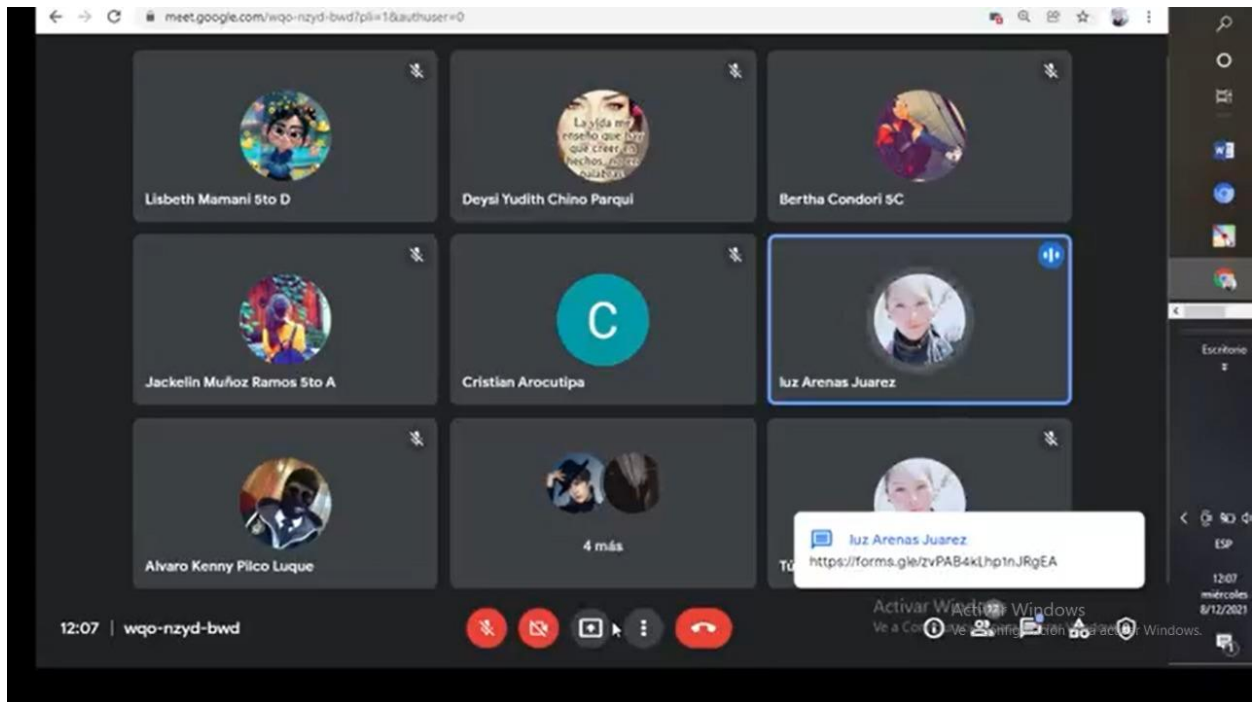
meet.google.com/wqo-nzyd-bwd?pli=1&authuser=0

La vida me enseñó que hay que creer en hechos, no en palabras

Lisbeth Mamani 5to D

Deysi Yudith Chino Parqui

Bertha Condori SC

C

Jackelin Muñoz Ramos 5to A

Cristian Arocutipa

luz Arenas Juarez

Alvaro Kenny Pilco Luque

4 más

Tú

luz Arenas Juarez
https://forms.gle/zvPAB4kLhp1nJRgEA

Activar Windows
Ve a Configuración para activar Windows.

12:07 | wqo-nzyd-bwd

Escritorio

ESP
12:07
miércoles
8/12/2021